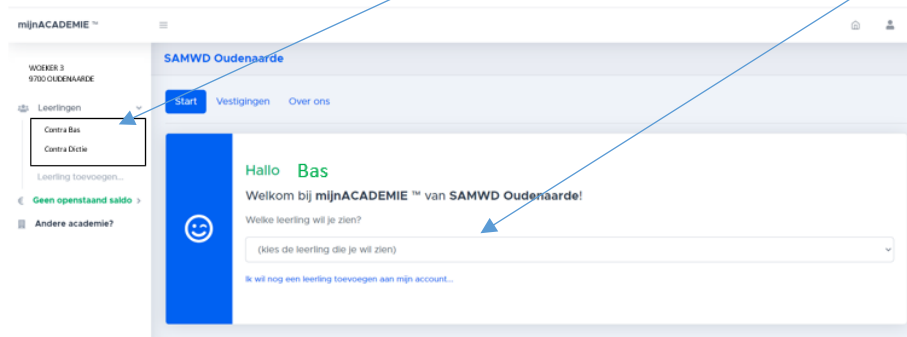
mijnACADEMIE ™

WOEKER 3
9700 OUDENAARDE

Leerlingen

Contra Bas
Contra Dictie

Leerling toevoegen...

Geen openstaand saldo

Andere academie?

SAMWD Oudenaarde

Start Vestigingen Over ons

Hallo Bas

Welkom bij mijnACADEMIE ™ van SAMWD Oudenaarde!

Welke leerling wil je zien?

(kies de leerling die je wil zien)

Ik wil nog een leerling toevoegen aan mijn account...